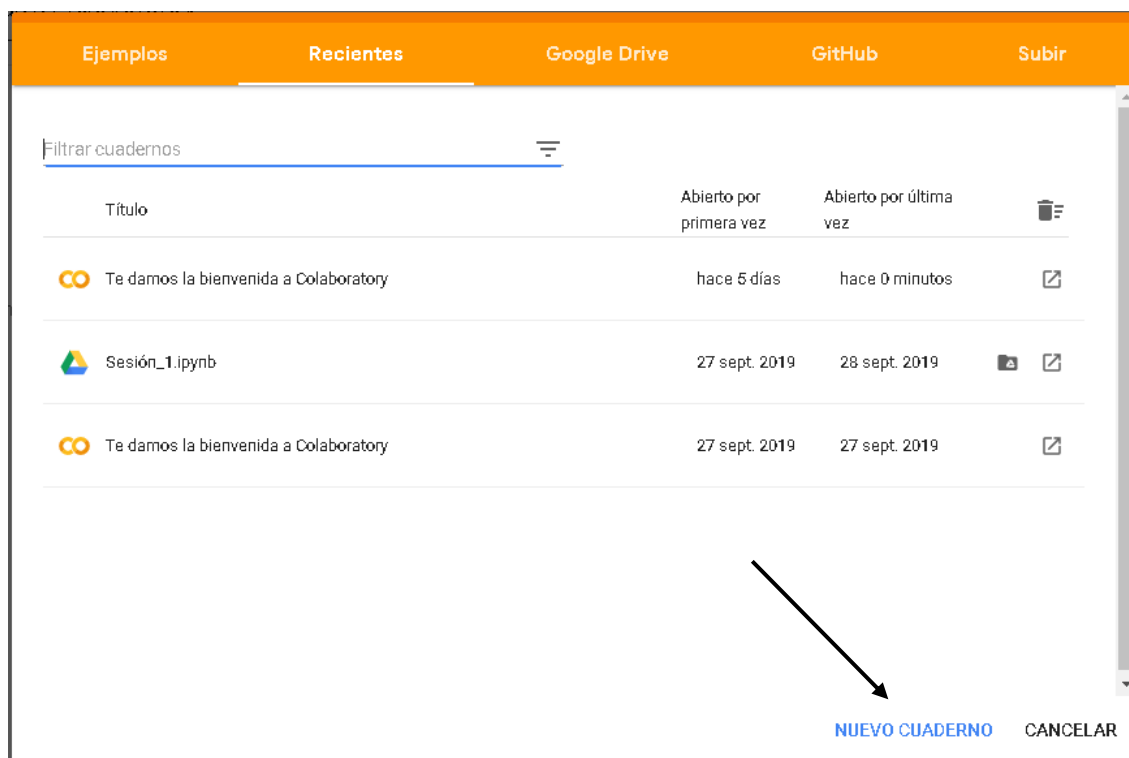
Ejemplos Recientes Google Drive GitHub Subir

Filtrar cuadernos

| | Título | Abierto por primera vez | Abierto por última vez |
|---|---|---|---|
| CO | Te damos la bienvenida a Colaboratory | hace 5 días | hace 0 minutos |
| | Sesión_1.ipynb | 27 sept. 2019 | 28 sept. 2019 |
| CO | Te damos la bienvenida a Colaboratory | 27 sept. 2019 | 27 sept. 2019 |

NUEVO CUADERNO CANCELAR